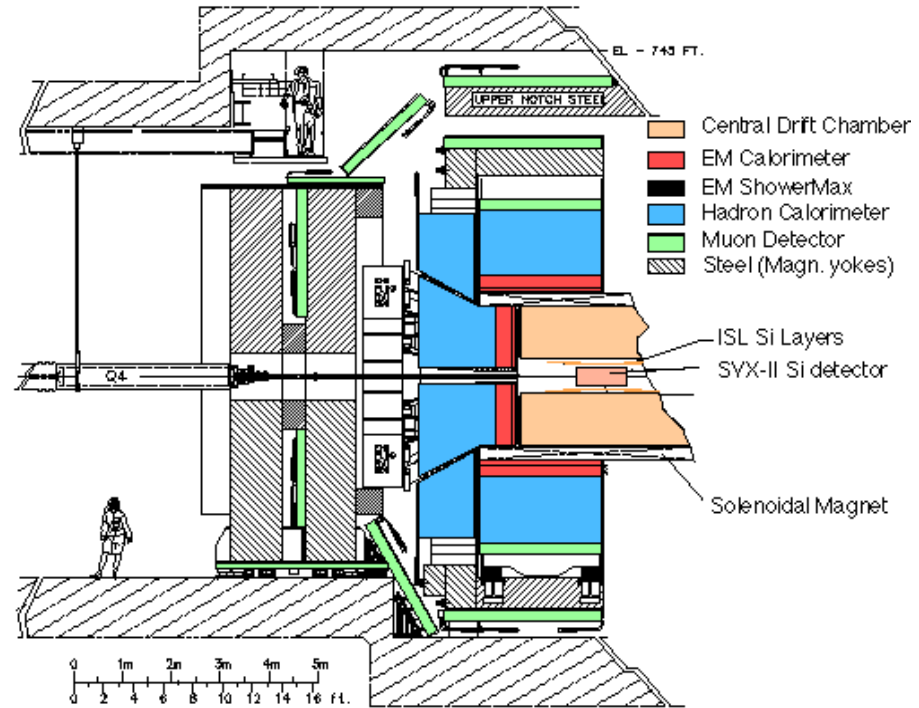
EL - 743 FT.

UPPER NOTCH STEEL

Central Drift Chamber
EM Calorimeter
EM ShowerMax
Hadron Calorimeter
Muon Detector
Steel (Magn. yokes)

ISL Si Layers
SVX-II Si detector

Q4

Solenoidal Magnet

0 1m 2m 3m 4m 5m
0 2 4 6 8 10 12 14 16 ft.